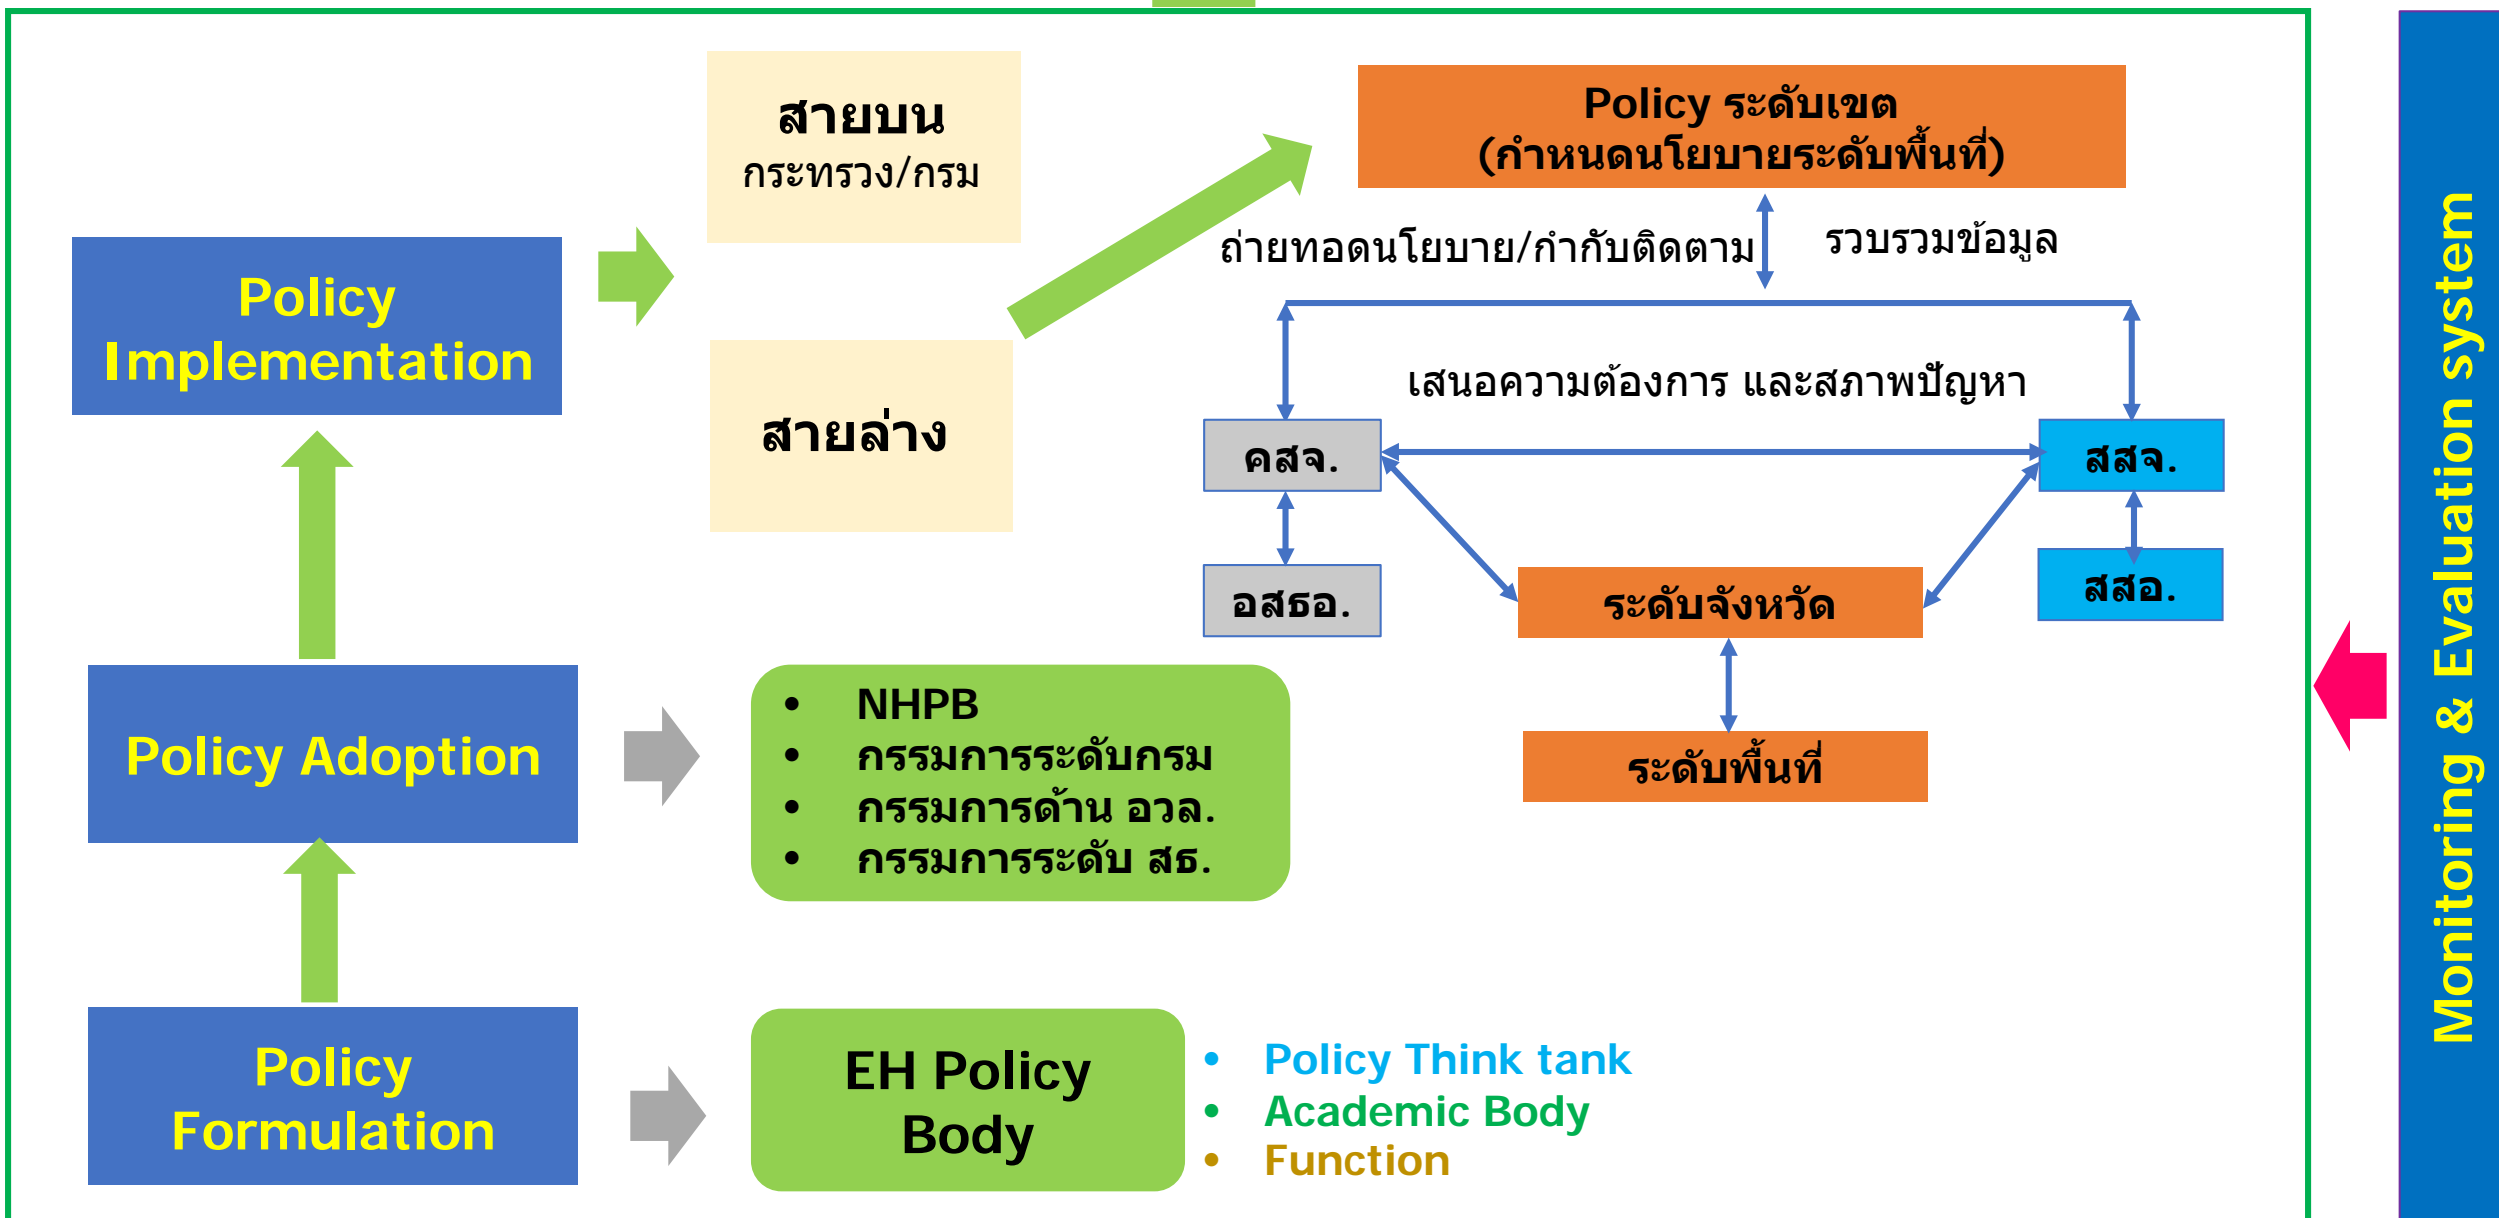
Policy Implementation

สายบน
กระทรวง/กรม

สายล่าง

Policy ระดับเขต
(กำหนดนโยบายระดับพื้นที่)

ถ่ายทอดนโยบาย/กำกับติดตาม

รวบรวมข้อมูล

เสนอความต้องการ และสภาพปัญหา

คสจ.

สสจ.

อสธอ.

ระดับจังหวัด

สสอ.

ระดับพื้นที่

Policy Adoption

- NHPB
- กรรมการระดับกรม
- กรรมการด้าน อวล.
- กรรมการระดับ สธ.

Policy Formulation

EH Policy Body

- Policy Think tank
- Academic Body
- Function

Monitoring & Evaluation system